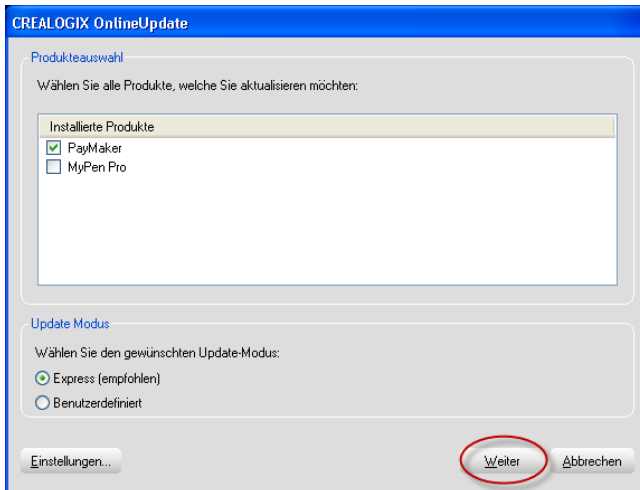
CREALOGIX OnlineUpdate

Produkteauswahl

Wählen Sie alle Produkte, welche Sie aktualisieren möchten:

Installierte Produkte
PayMaker
MyPen Pro

Update Modus

Wählen Sie den gewünschten Update-Modus:

Express (empfohlen)
Benutzerdefiniert

Einstellungen...

Weiter

Abbrechen